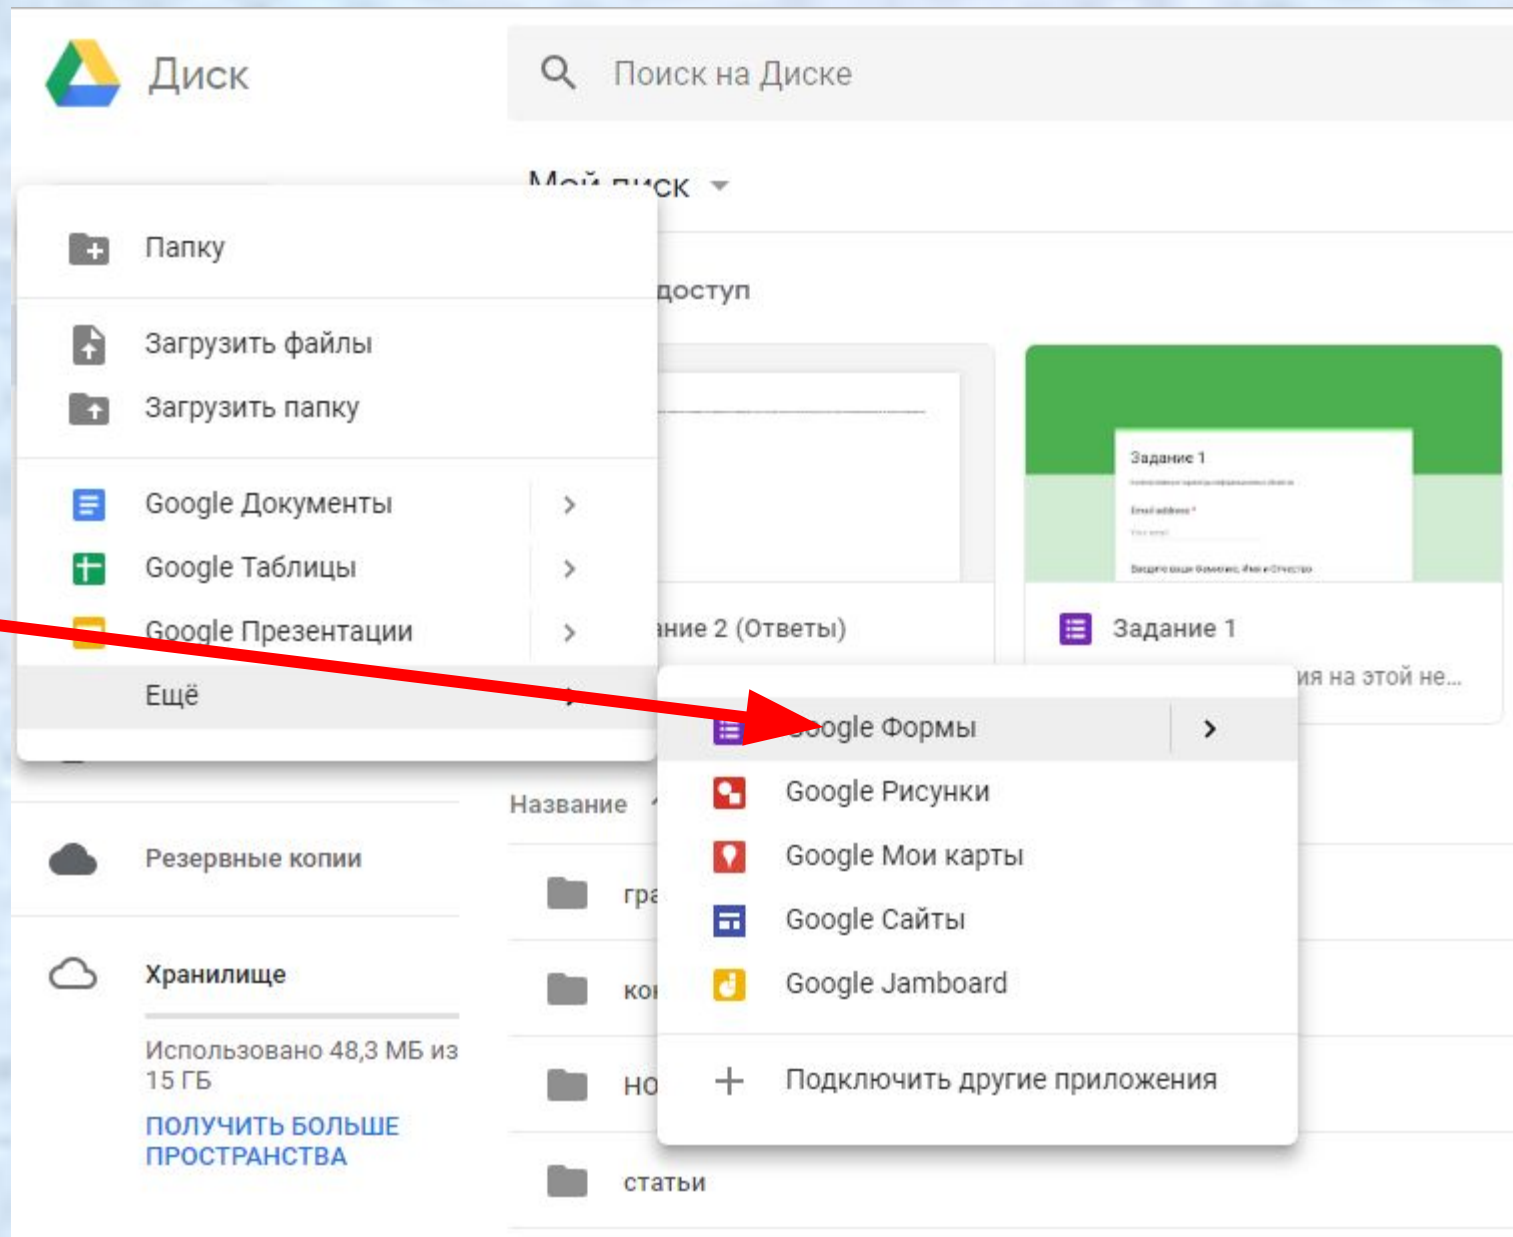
Диск

Поиск на Диске

Мой диск

Папку

Загрузить файлы

Загрузить папку

Google Документы

Google Таблицы

Google Презентации

Ещё

доступ

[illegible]ние 2 (Ответы)

Задание 1

Задание 1

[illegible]ия на этой не...

Google Формы

Google Рисунки

Google Мои карты

Google Сайты

Google Jamboard

Подключить другие приложения

Название

Резервные копии

Хранилище

Использовано 48,3 МБ из 15 ГБ

ПОЛУЧИТЬ БОЛЬШЕ ПРОСТРАНСТВА

гра

ко

но

статьи